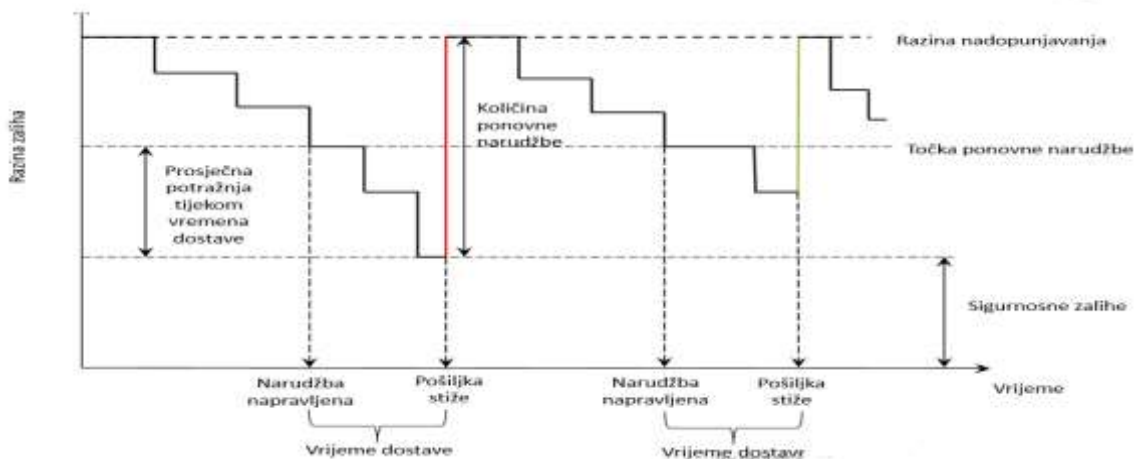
Razina zaliha

Razina nadopunjavanja

Količina ponovne narudžbe

Točka ponovne narudžbe

Prosječna potražnja tijekom vremena dostave

Sigurnosne zalihe

Narudžba napravljena

Pošiljka stiže

Narudžba napravljena

Pošiljka stiže

Vrijeme

Vrijeme dostave

Vrijeme dostavr